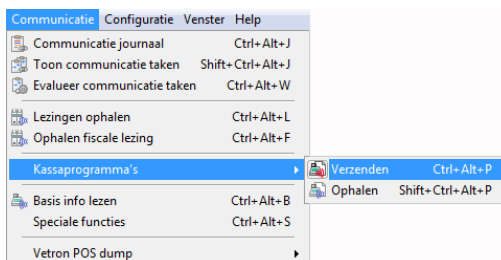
Communicatie Configuratie Venster Help

Communicatie journaal Ctrl+Alt+J
Toon communicatie taken Shift+Ctrl+Alt+J
Evalueer communicatie taken Ctrl+Alt+W

Lezingen ophalen Ctrl+Alt+L
Ophalen fiscale lezing Ctrl+Alt+F

Kassaprogramma's

Verzenden Ctrl+Alt+P
Ophalen Shift+Ctrl+Alt+P

Basis info lezen Ctrl+Alt+B
Speciale functies Ctrl+Alt+S

Vetron POS dump